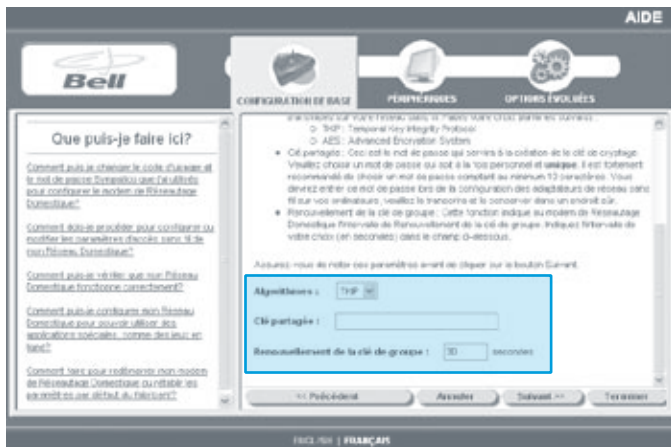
AIDE

Bell

CONFIGURATION DE BASE

PÉRIPHÉRIQUES

OPTIONS ÉVOLUÉES

Que puis-je faire ici?

Comment puis-je changer le code d'usager et le mot de passe Sympatico que j'ai utilisés pour configurer le modem de Réseautage Domestique?

Comment dois-je procéder pour configurer ou modifier les paramètres d'accès sans fil de mon Réseau Domestique?

Comment puis-je vérifier que mon Réseau Domestique fonctionne correctement?

Comment puis-je configurer mon Réseau Domestique pour pouvoir utiliser des applications spéciales, comme des jeux en ligne?

Comment faire pour redémarrer mon modem de Réseautage Domestique ou rétablir les paramètres par défaut du fabricant?

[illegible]
○ TKIP : Temporal Key Integrity Protocol
○ AES : Advanced Encryption System

• Clé partagée : Ceci est le mot de passe qui servira à la création de la clé de cryptage. Veuillez choisir un mot de passe qui soit à la fois personnel et unique. Il est fortement recommandé de choisir un mot de passe comptant au minimum 10 caractères. Vous devrez entrer ce mot de passe lors de la configuration des adaptateurs de réseau sans fil sur vos ordinateurs, veuillez le transcrire et le conserver dans un endroit sûr.

• Renouvellement de la clé de groupe : Cette fonction indique au modem de Réseautage Domestique l'intervalle de Renouvellement de la clé de groupe. Indiquez l'intervalle de votre choix (en secondes) dans le champ ci-dessous.

Assurez-vous de noter ces paramètres avant de cliquer sur le bouton Suivant.

Algorithmes : TKIP

Clé partagée :

Renouvellement de la clé de groupe : 30 secondes

<< Précédent

Annuler

Suivant >>

Terminer

ENGLISH | FRANÇAIS